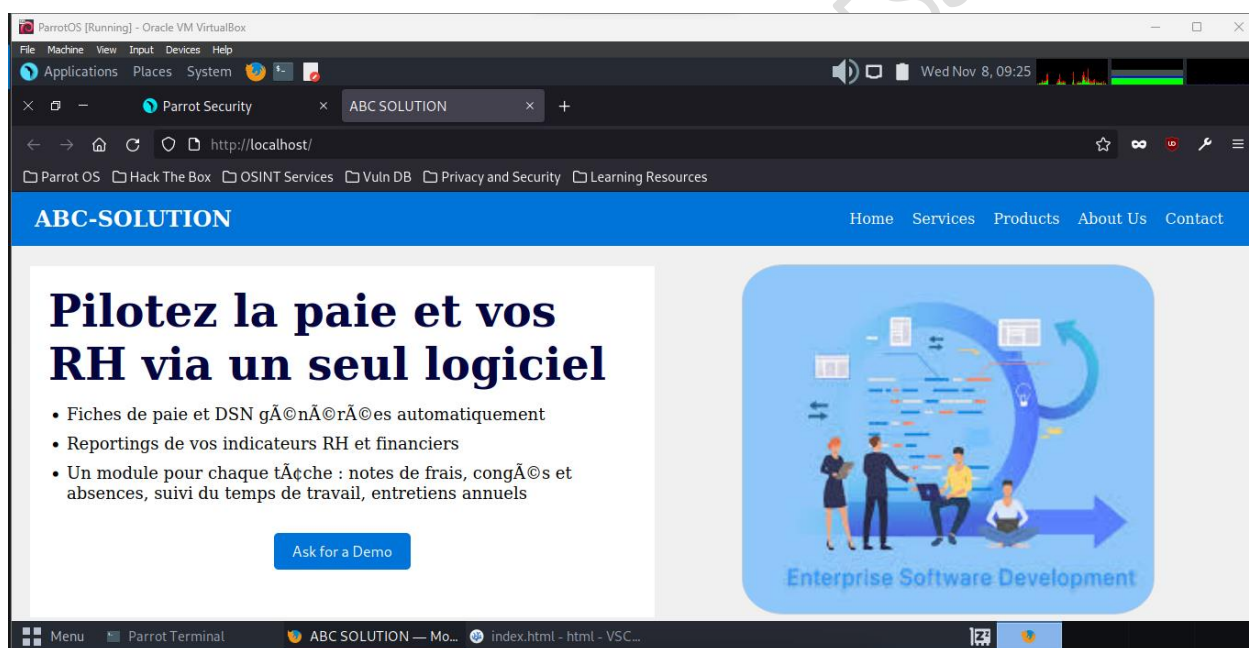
ParrotOS [Running] - Oracle VM VirtualBox

File Machine View Input Devices Help

Applications Places System

Wed Nov 8, 09:25

Parrot Security

ABC SOLUTION

http://localhost/

Parrot OS Hack The Box OSINT Services Vuln DB Privacy and Security Learning Resources

ABC-SOLUTION

Home Services Products About Us Contact

Pilotez la paie et vos RH via un seul logiciel

• Fiches de paie et DSN gÃ©nÃ©rÃ©es automatiquement
• Reportings de vos indicateurs RH et financiers
• Un module pour chaque tÃ¢che : notes de frais, congÃ©s et absences, suivi du temps de travail, entretiens annuels

Ask for a Demo

Enterprise Software Development

Menu Parrot Terminal ABC SOLUTION — Mo... index.html - html - VSC...